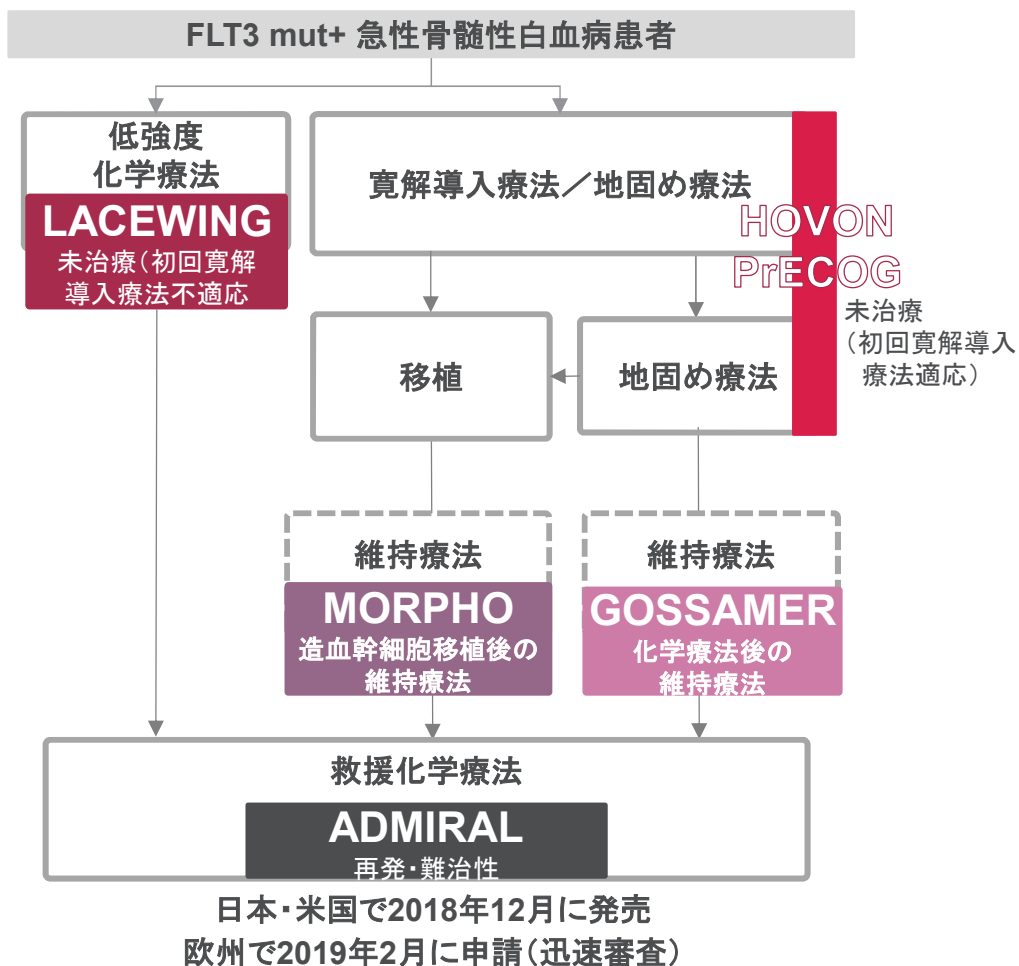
FLT3 mut+ 急性骨髄性白血病患者

低強度
化学療法

LACEWING
未治療(初回寛解
導入療法不適応

寛解導入療法／地固め療法

HOVON
PrECOG
未治療
(初回寛解導入
療法適応)

移植

地固め療法

維持療法

MORPHO
造血幹細胞移植後の
維持療法

維持療法

GOSSAMER
化学療法後の
維持療法

救援化学療法

ADMIRAL
再発・難治性

日本・米国で2018年12月に発売
欧州で2019年2月に申請(迅速審査)